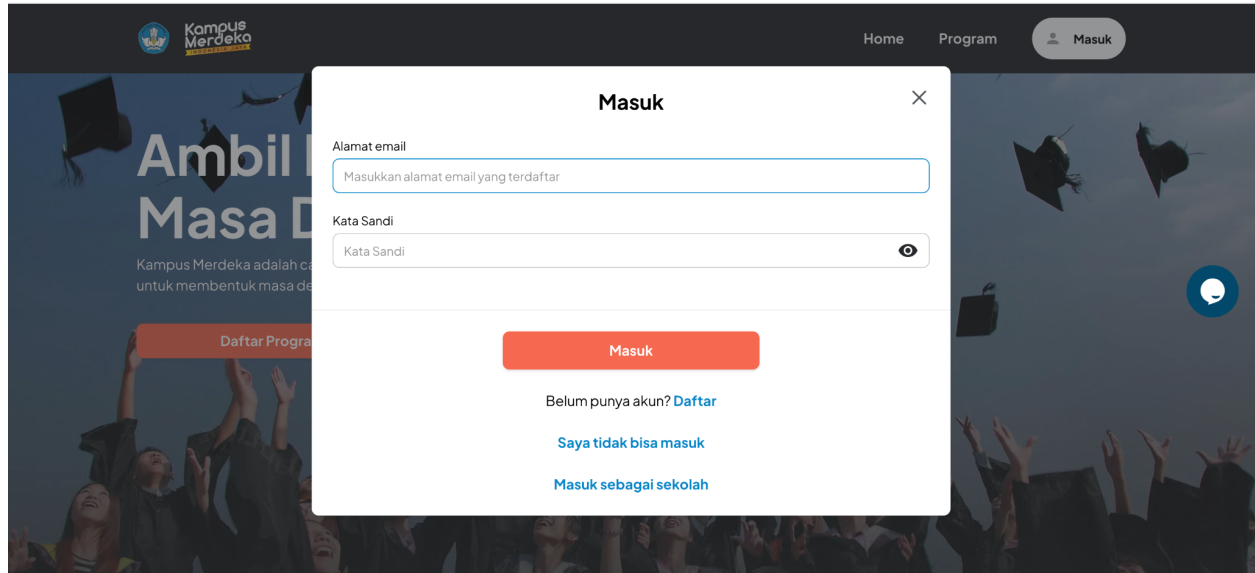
Kampus Merdeka
INDONESIA JAYA

Home Program Masuk

Ambil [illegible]
Masa D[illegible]

Kampus Merdeka adalah ca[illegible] untuk membentuk masa de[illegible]

Daftar Progra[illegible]

Masuk

Alamat email

Masukkan alamat email yang terdaftar

Kata Sandi

Kata Sandi

Masuk

Belum punya akun? Daftar

Saya tidak bisa masuk

Masuk sebagai sekolah